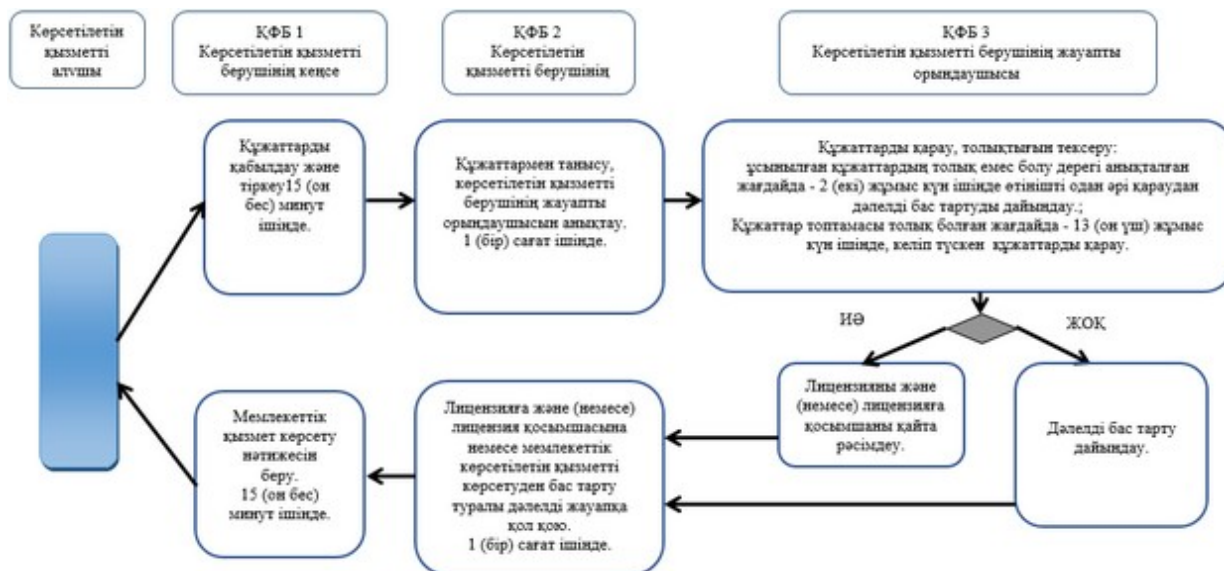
Көрсетілетін қызметті алушы

ҚФБ 1
Көрсетілетін қызметті берушінің кеңсе

ҚФБ 2
Көрсетілетін қызметті берушінің

ҚФБ 3
Көрсетілетін қызметті берушінің жауапты орындаушысы

Құжаттарды қабылдау және тіркеу15 (он бес) минут ішінде.

Құжаттармен танысу, көрсетілетін қызметті берушінің жауапты орындаушысын анықтау.
1 (бір) сағат ішінде.

Құжаттарды қарау, толықтығын тексеру:
ұсынылған құжаттардың толық емес болу дерегі анықталған жағдайда - 2 (екі) жұмыс күн ішінде өтінішті одан әрі қараудан дәлелді бас тартуды дайындау.;
Құжаттар топтамасы толық болған жағдайда - 13 (он үш) жұмыс күн ішінде, келіп түскен құжаттарды қарау.

ИӘ

ЖОҚ

Лицензияны және (немесе) лицензияға қосымшаны қайта рәсімдеу.

Дәлелді бас тарту дайындау.

Лицензияға және (немесе) лицензия қосымшасына немесе мемлекеттік көрсетілетін қызметті көрсетуден бас тарту туралы дәлелді жауапқа қол қою.
1 (бір) сағат ішінде.

Мемлекеттік қызмет көрсету нәтижесін беру.
15 (он бес) минут ішінде.